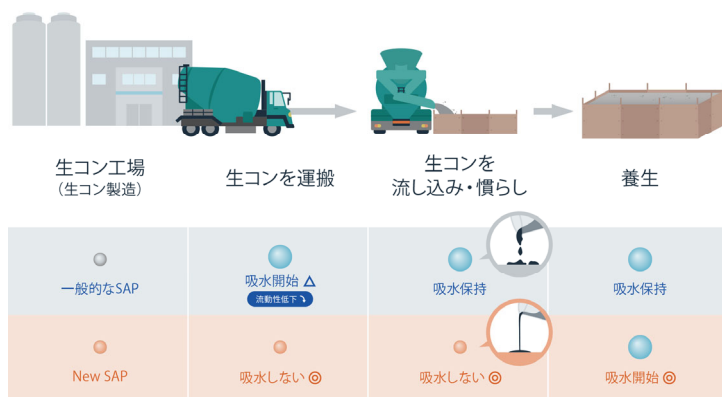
生コン工場
（生コン製造）

生コンを運搬

生コンを
流し込み・慣らし

養生

| | | | |
|---|---|---|---|
| 一般的なSAP | 吸水開始 △ 流動性低下 | 吸水保持 | 吸水保持 |
| New SAP | 吸水しない ◎ | 吸水しない ◎ | 吸水開始 ◎ |